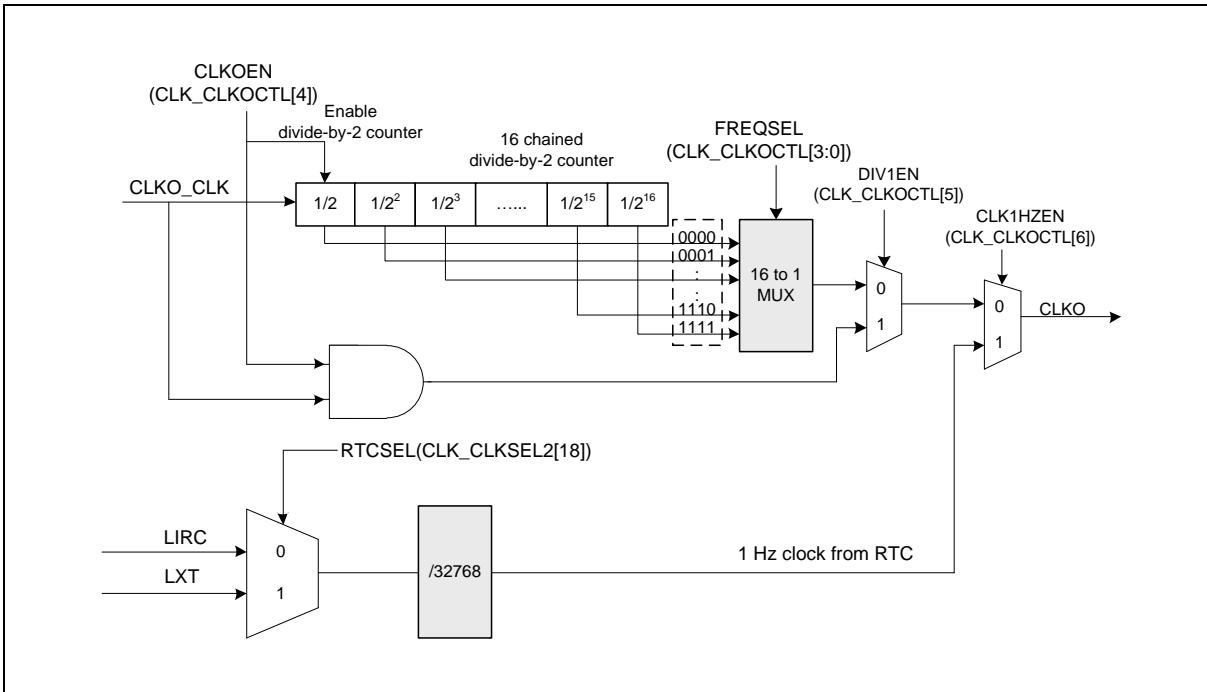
CLKOEN
(CLK_CLKOCTL[4])

Enable
divide-by-2 counter

16 chained
divide-by-2 counter

FREQSEL
(CLK_CLKOCTL[3:0])

DIV1EN
(CLK_CLKOCTL[5])

CLK1HZEN
(CLK_CLKOCTL[6])

CLKO_CLK

| 1/2 | $1/2^2$ | $1/2^3$ | …… | $1/2^{15}$ | $1/2^{16}$ |
|---|---|---|---|---|---|

0000
0001
:
:
1110
1111

16 to 1
MUX

0
1

0
1

CLKO

RTCSEL(CLK_CLKSEL2[18])

LIRC
LXT

0
1

/32768

1 Hz clock from RTC